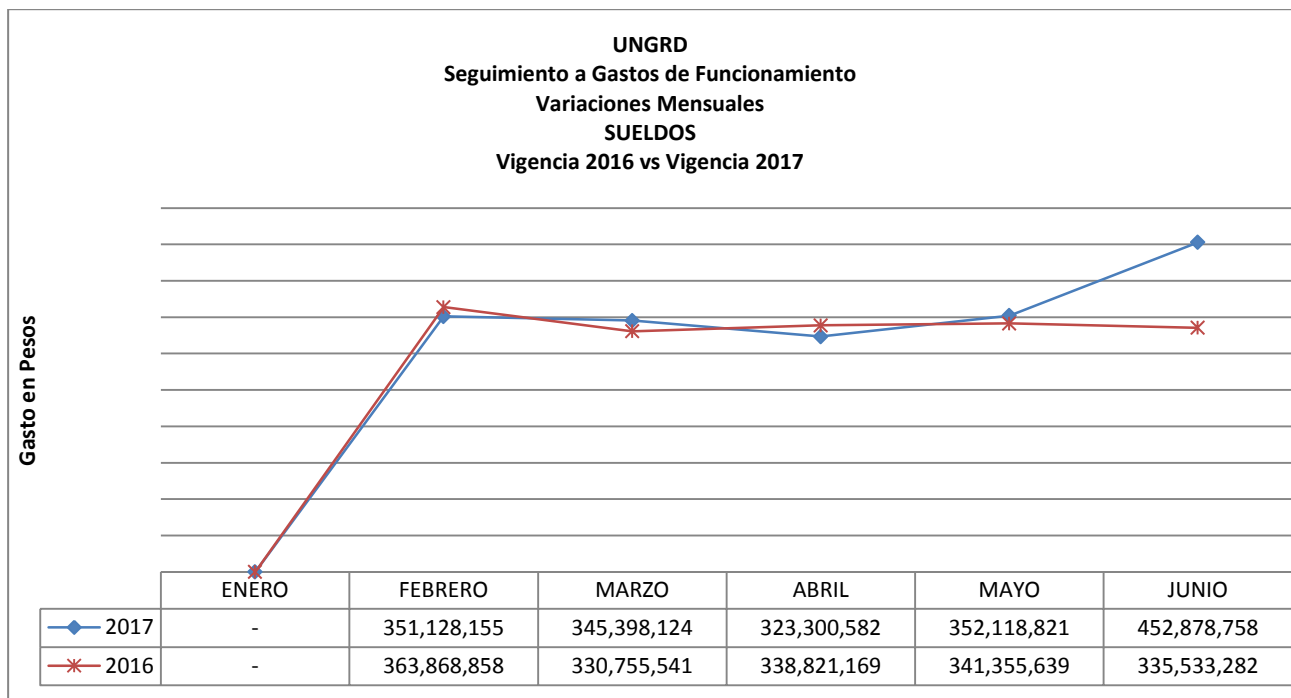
UNGRD
Seguimiento a Gastos de Funcionamiento
Variaciones Mensuales
SUELDOS
Vigencia 2016 vs Vigencia 2017

Gasto en Pesos

| | ENERO | FEBRERO | MARZO | ABRIL | MAYO | JUNIO |
|---|---|---|---|---|---|---|
| 2017 | - | 351,128,155 | 345,398,124 | 323,300,582 | 352,118,821 | 452,878,758 |
| 2016 | - | 363,868,858 | 330,755,541 | 338,821,169 | 341,355,639 | 335,533,282 |